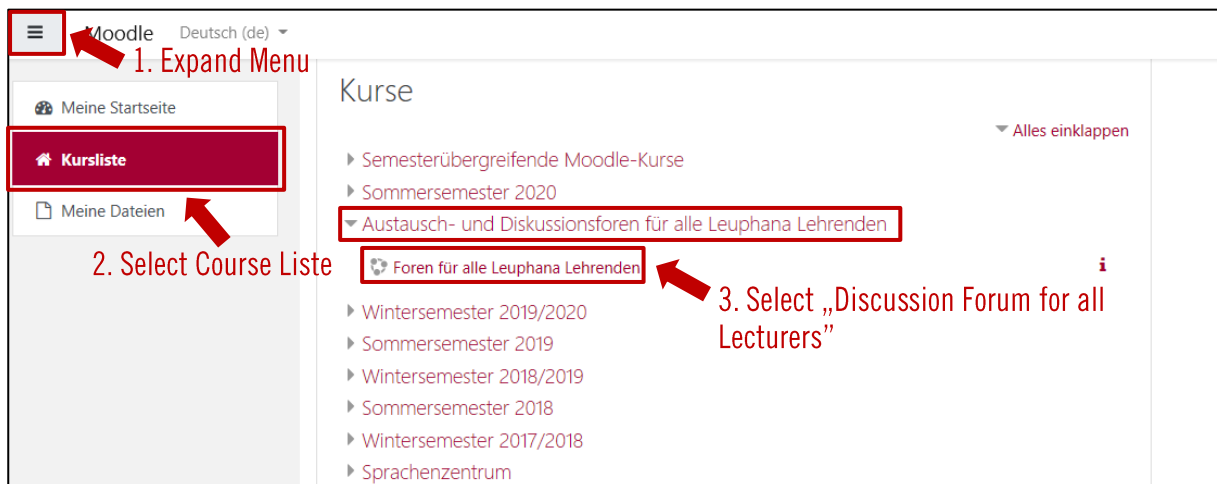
Moodle Deutsch (de)

1. Expand Menu

Meine Startseite

Kursliste

Meine Dateien

2. Select Course Liste

Kurse

Alles einklappen

Semesterübergreifende Moodle-Kurse

Sommersemester 2020

Austausch- und Diskussionsforen für alle Leuphana Lehrenden

Foren für alle Leuphana Lehrenden

3. Select „Discussion Forum for all Lecturers"

Wintersemester 2019/2020

Sommersemester 2019

Wintersemester 2018/2019

Sommersemester 2018

Wintersemester 2017/2018

Sprachenzentrum